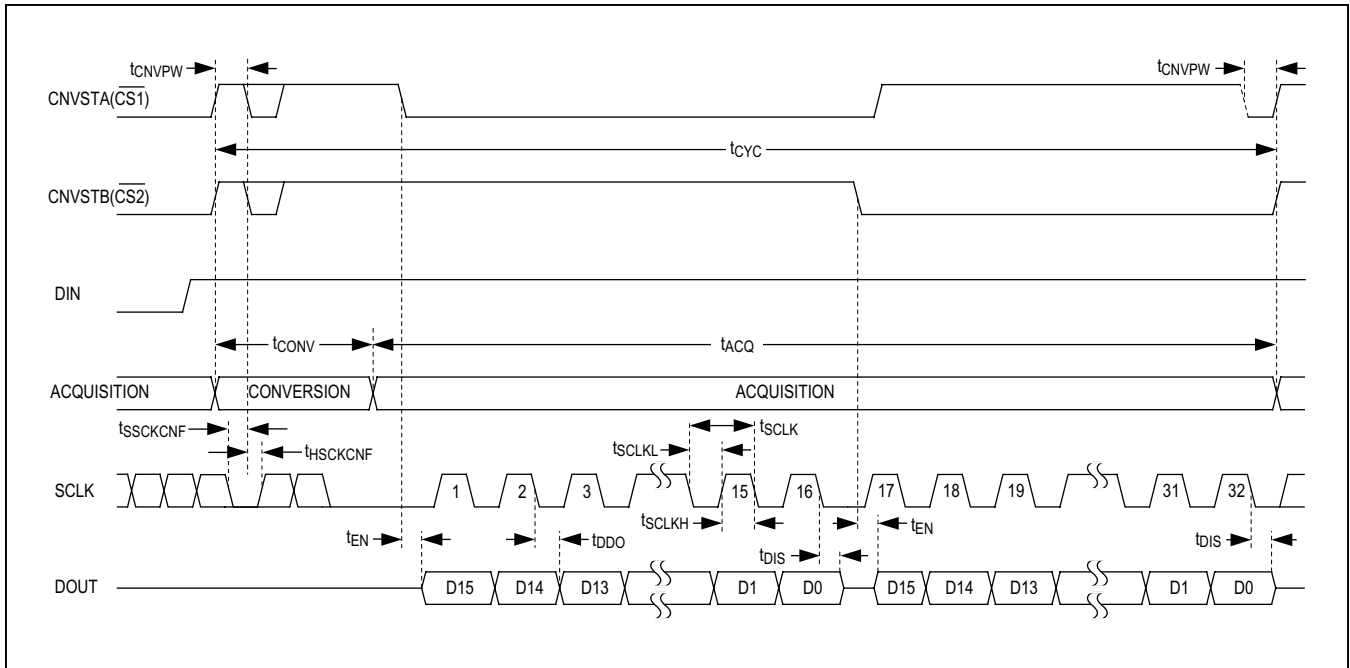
$t_{CNVPW}$

$t_{CNVPW}$

CNVSTA($\overline{CS1}$)

$t_{CYC}$

CNVSTB($\overline{CS2}$)

DIN

$t_{CONV}$

$t_{ACQ}$

ACQUISITION

CONVERSION

ACQUISITION

$t_{SSCKCNF}$

$t_{HSCKCNF}$

$t_{SCLKL}$

$t_{SCLK}$

SCLK

1 2 3 15 16 17 18 19 31 32

$t_{SCLKH}$

$t_{EN}$

$t_{DDO}$

$t_{EN}$

$t_{DIS}$

$t_{DIS}$

DOUT

D15 D14 D13 D1 D0 D15 D14 D13 D1 D0